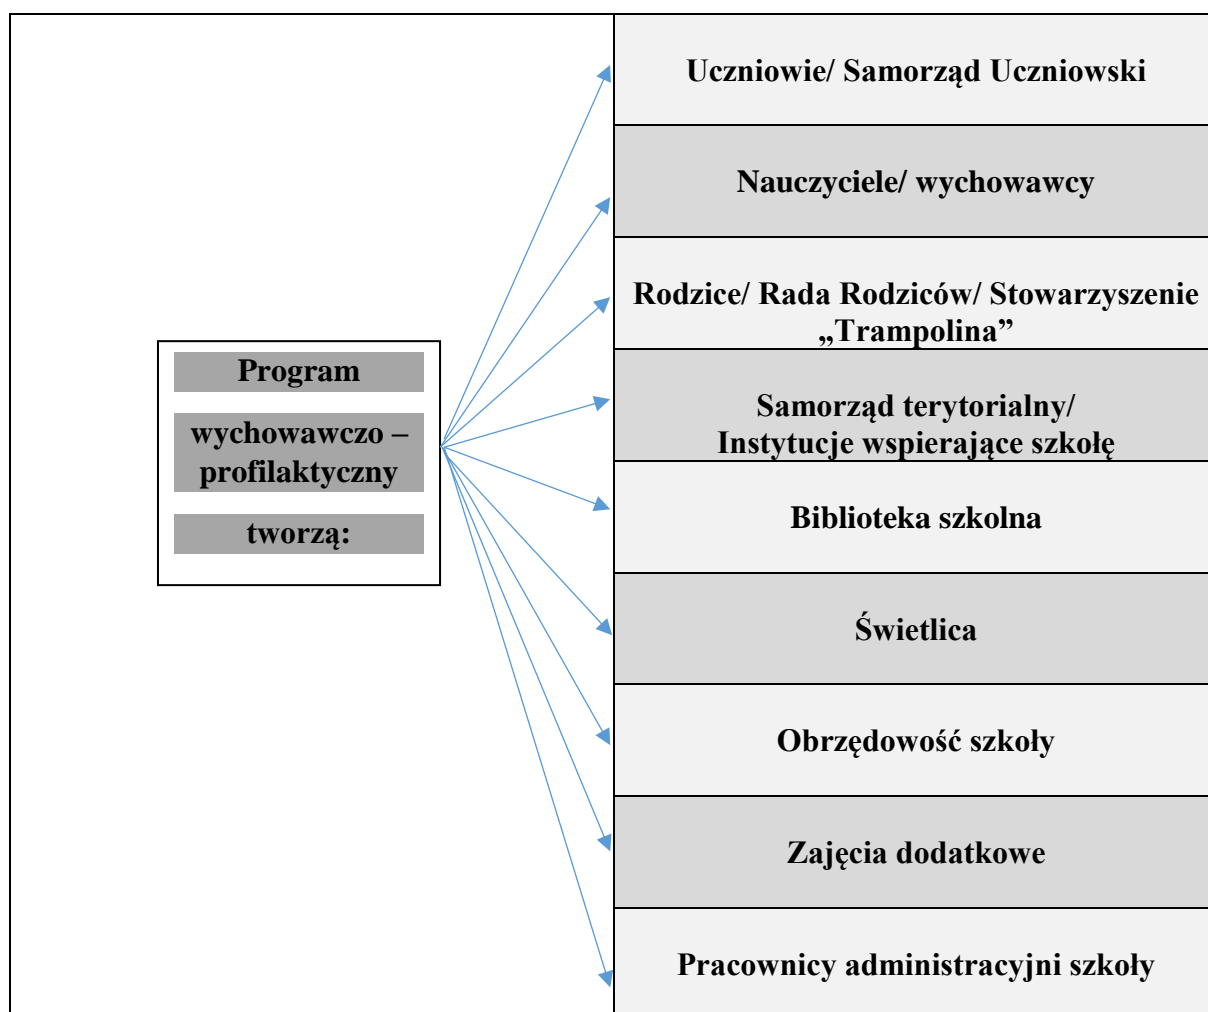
Program

wychowawczo – profilaktyczny

tworzą:

Uczniowie/ Samorząd Uczniowski

Nauczyciele/ wychowawcy

Rodzice/ Rada Rodziców/ Stowarzyszenie „Trampolina”

Samorząd terytorialny/ Instytucje wspierające szkołę

Biblioteka szkolna

Świetlica

Obrzędowość szkoły

Zajęcia dodatkowe

Pracownicy administracyjni szkoły